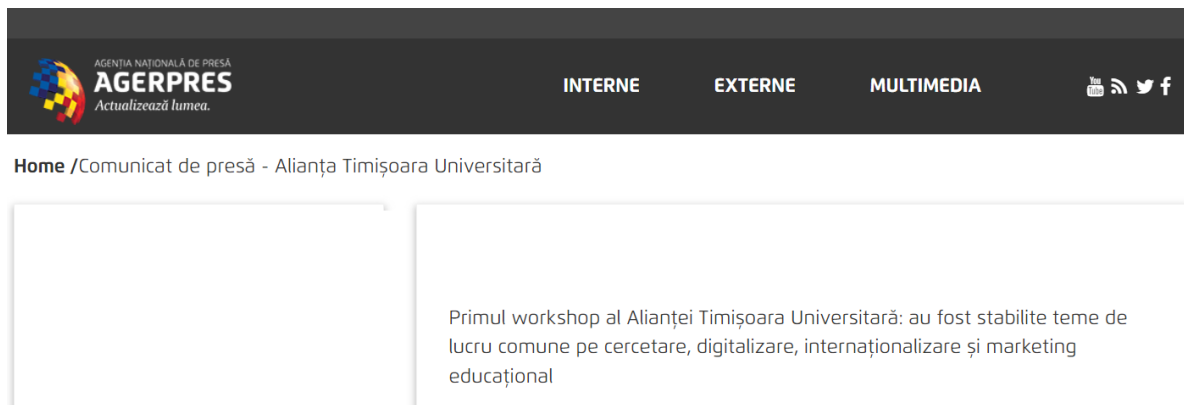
AGENȚIA NAȚIONALĂ DE PRESĂ
AGERPRES
Actualizează lumea.

INTERNE
EXTERNE
MULTIMEDIA

You Tube

Home /Comunicat de presă - Alianța Timișoara Universitară

Primul workshop al Alianței Timișoara Universitară: au fost stabilite teme de lucru comune pe cercetare, digitalizare, internaționalizare și marketing educațional